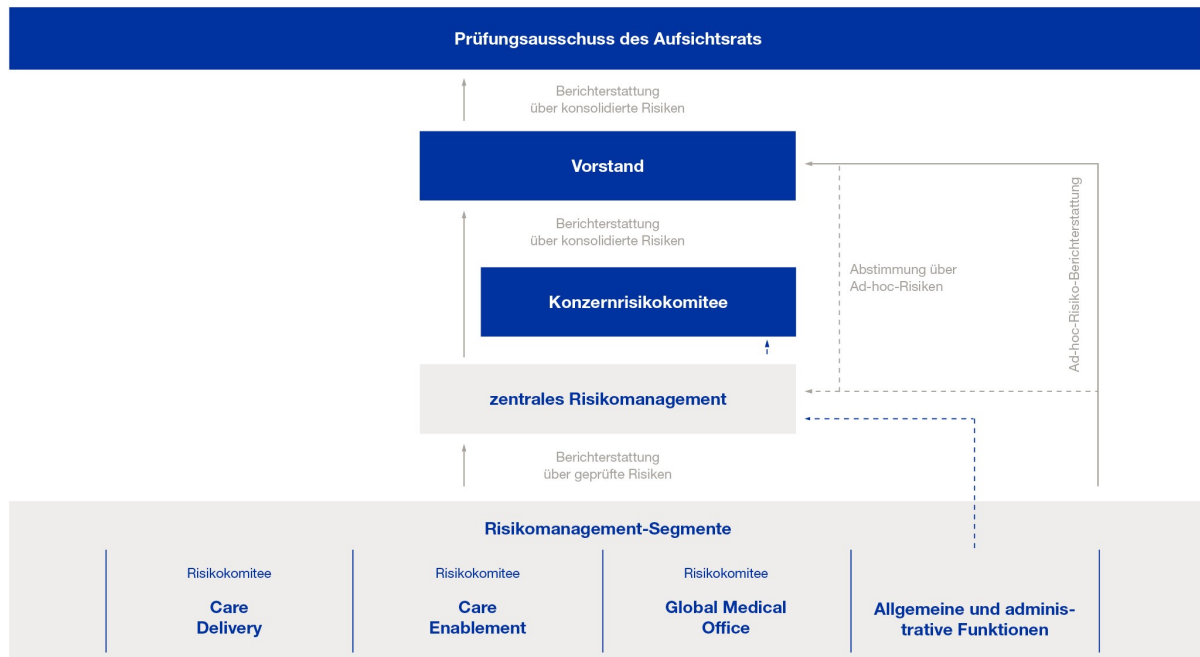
Prüfungsausschuss des Aufsichtsrats

Berichterstattung über konsolidierte Risiken

Vorstand

Berichterstattung über konsolidierte Risiken

Konzernrisikokomitee

Abstimmung über Ad-hoc-Risiken

Ad-hoc-Risiko-Berichterstattung

zentrales Risikomanagement

Berichterstattung über geprüfte Risiken

Risikomanagement-Segmente

Risikokomitee

Care Delivery

Risikokomitee

Care Enablement

Risikokomitee

Global Medical Office

Allgemeine und administrative Funktionen